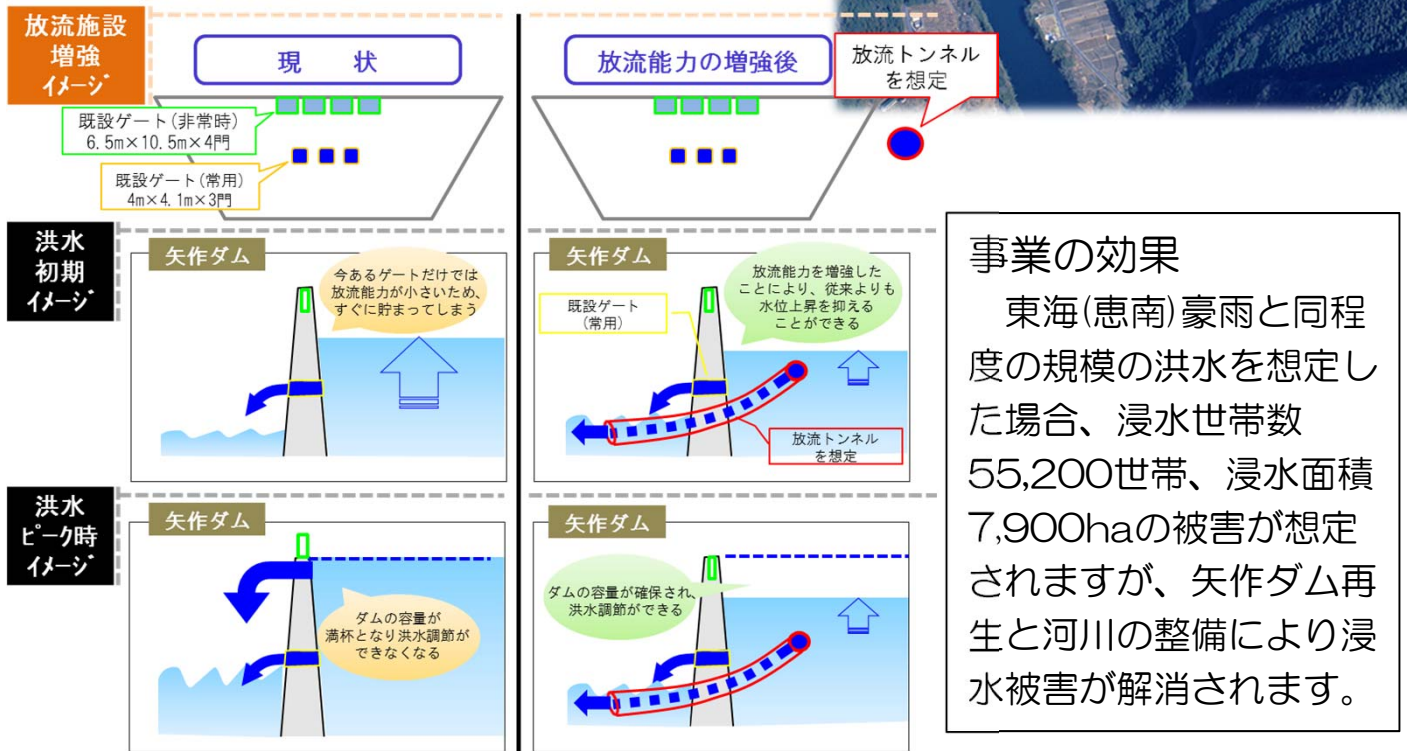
放流施設増強イメージ

現　状

既設ゲート（非常時）
6.5m×10.5m×4門

既設ゲート（常用）
4m×4.1m×3門

放流能力の増強後

放流トンネルを想定

洪水初期イメージ

矢作ダム

今あるゲートだけでは放流能力が小さいため、すぐに貯まってしまう

矢作ダム

既設ゲート（常用）

放流能力を増強したことにより、従来よりも水位上昇を抑えることができる

放流トンネルを想定

洪水ピーク時イメージ

矢作ダム

ダムの容量が満杯となり洪水調節ができなくなる

矢作ダム

ダムの容量が確保され、洪水調節ができる

事業の効果
　東海(恵南)豪雨と同程度の規模の洪水を想定した場合、浸水世帯数55,200世帯、浸水面積7,900haの被害が想定されますが、矢作ダム再生と河川の整備により浸水被害が解消されます。